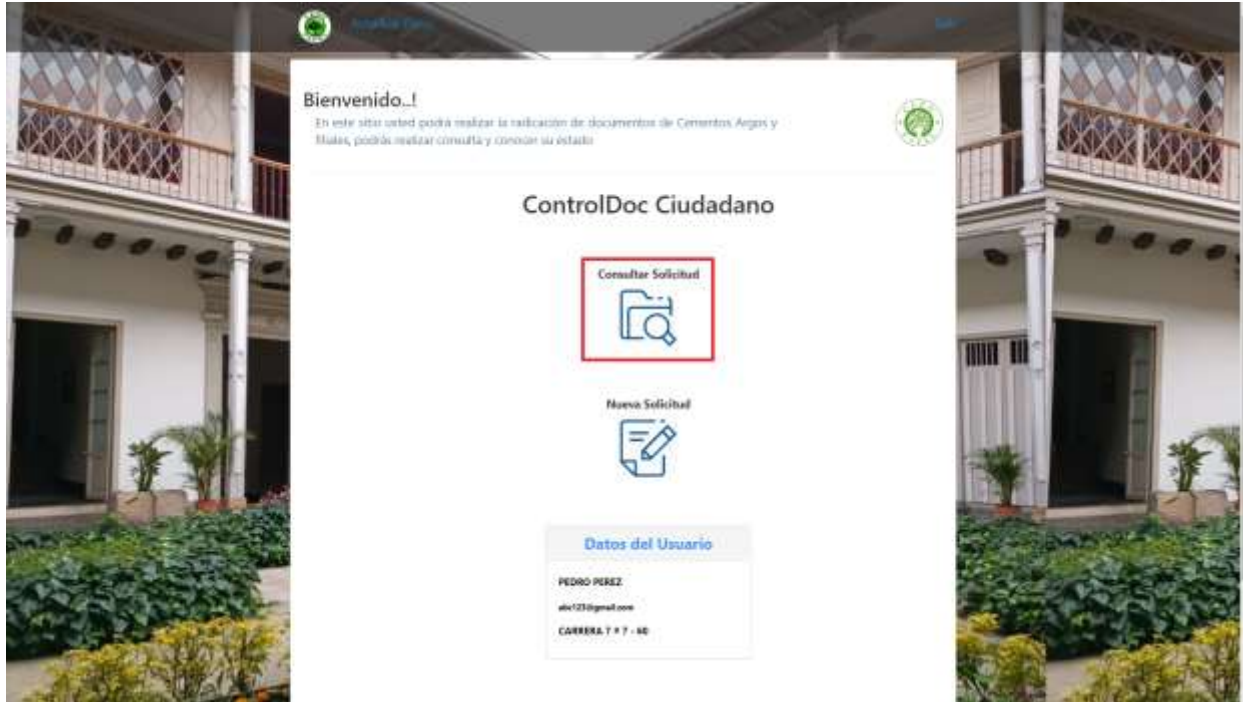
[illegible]

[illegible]

Bienvenido..!

En este sitio usted podrá realizar la radicación de documentos de Cementos Argos y filiales, podrás realizar consulta y conocer su estado

ControlDoc Ciudadano

Consultar Solicitud

Nueva Solicitud

Datos del Usuario

PEDRO PEREZ

abc123@gmail.com

CARRERA 7 # 7 - 60